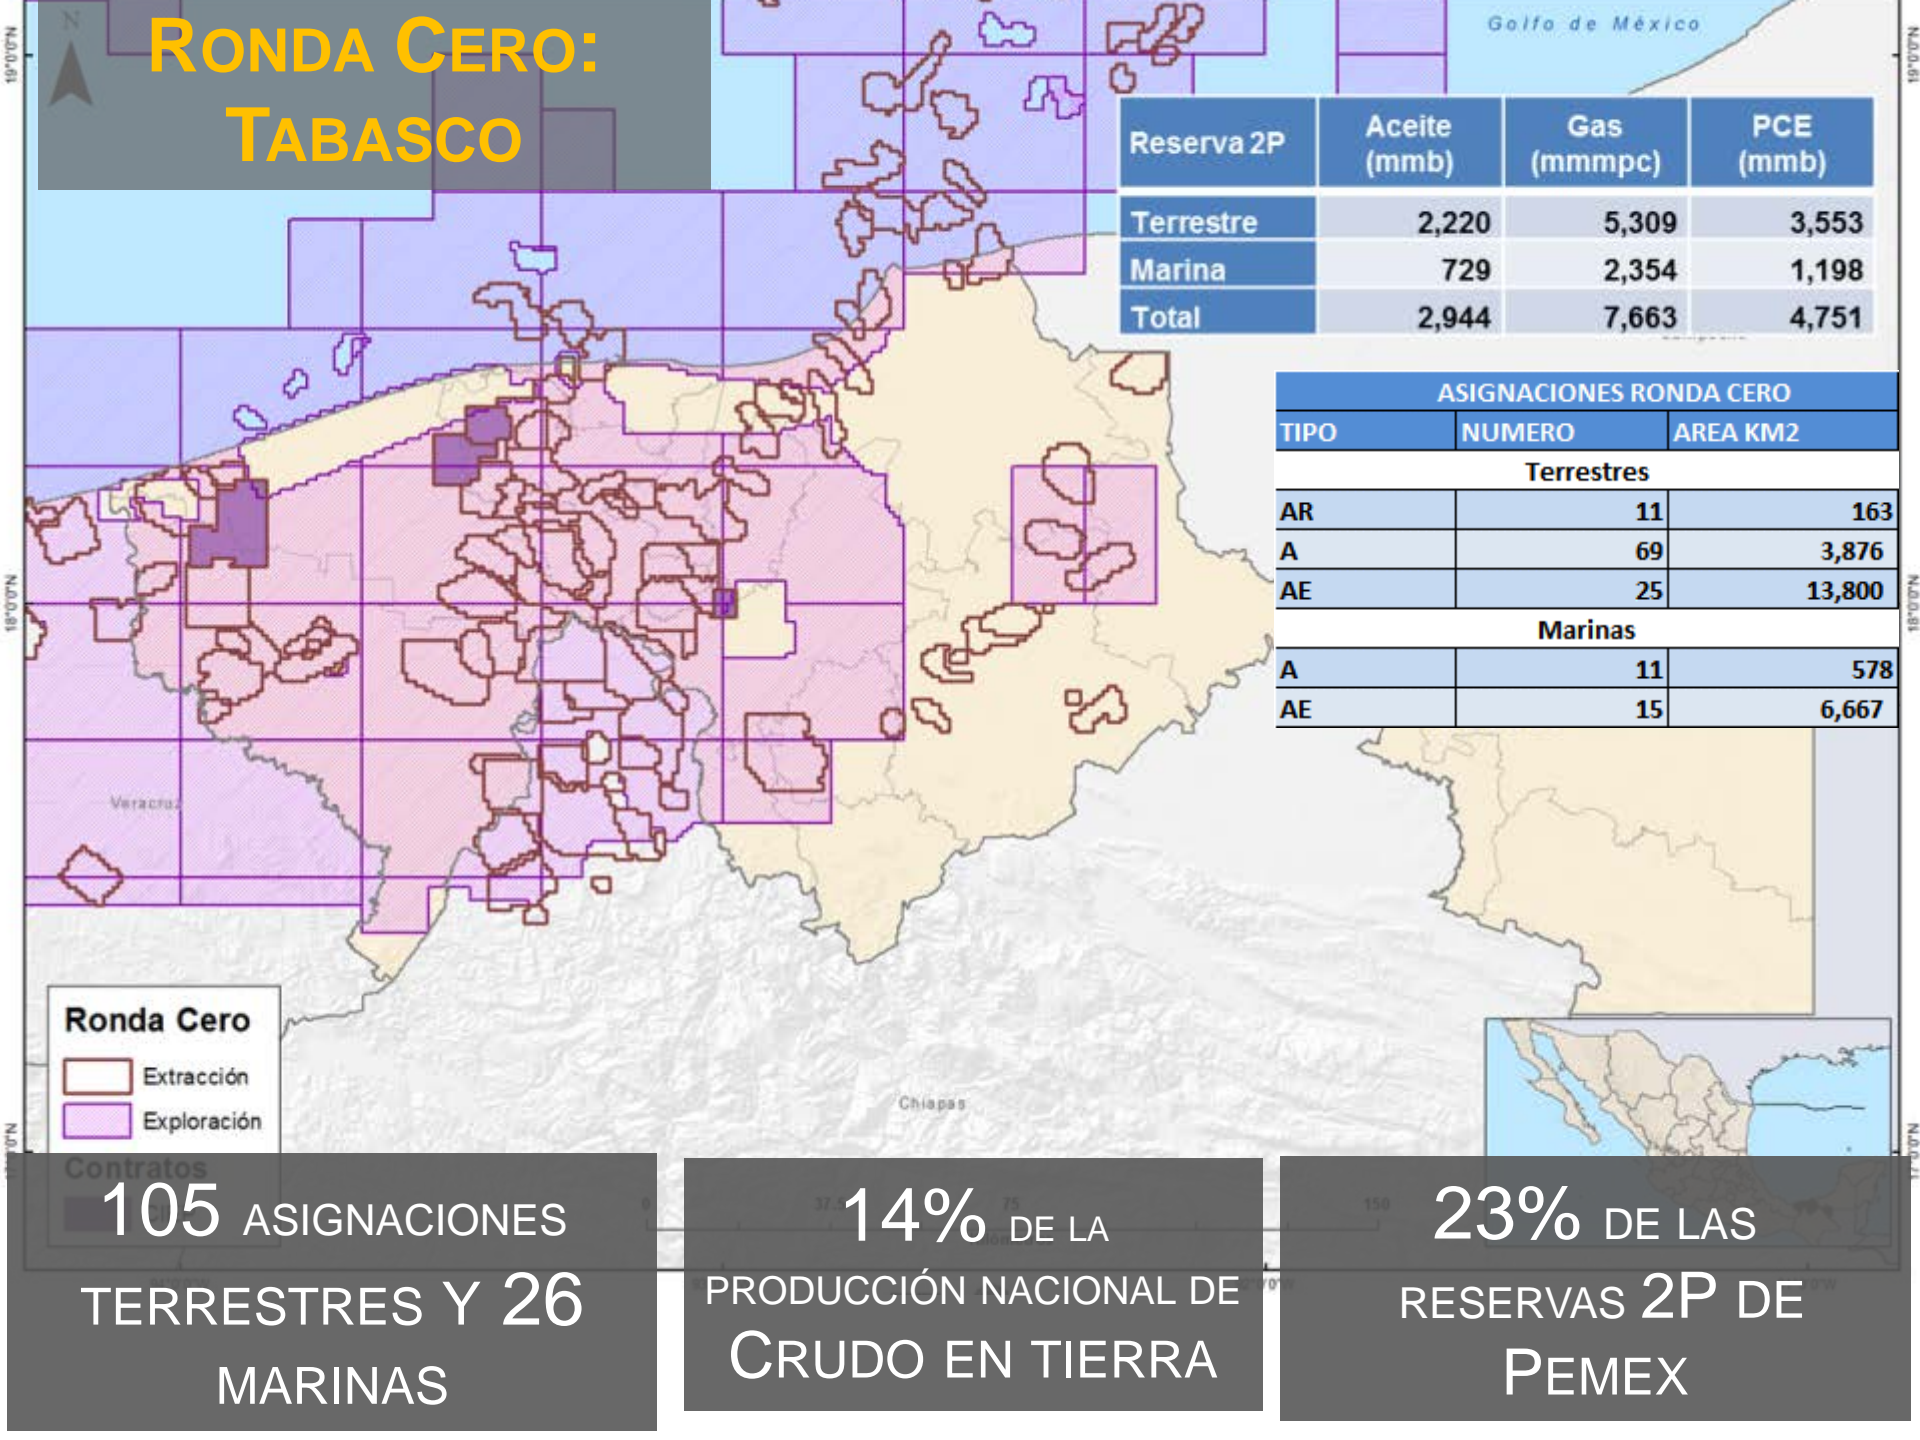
RONDA CERO:
TABASCO

Golfo de México

| Reserva 2P | Aceite (mmb) | Gas (mmmpc) | PCE (mmb) |
|---|---|---|---|
| Terrestre | 2,220 | 5,309 | 3,553 |
| Marina | 729 | 2,354 | 1,198 |
| Total | 2,944 | 7,663 | 4,751 |

| ASIGNACIONES RONDA CERO | | |
|---|---|---|
| TIPO | NUMERO | AREA KM2 |
| Terrestres | | |
| AR | 11 | 163 |
| A | 69 | 3,876 |
| AE | 25 | 13,800 |
| Marinas | | |
| A | 11 | 578 |
| AE | 15 | 6,667 |

Veracruz

Chiapas

Ronda Cero
Extracción
Exploración
Contratos

105 ASIGNACIONES TERRESTRES Y 26 MARINAS

14% DE LA PRODUCCIÓN NACIONAL DE CRUDO EN TIERRA

23% DE LAS RESERVAS 2P DE PEMEX